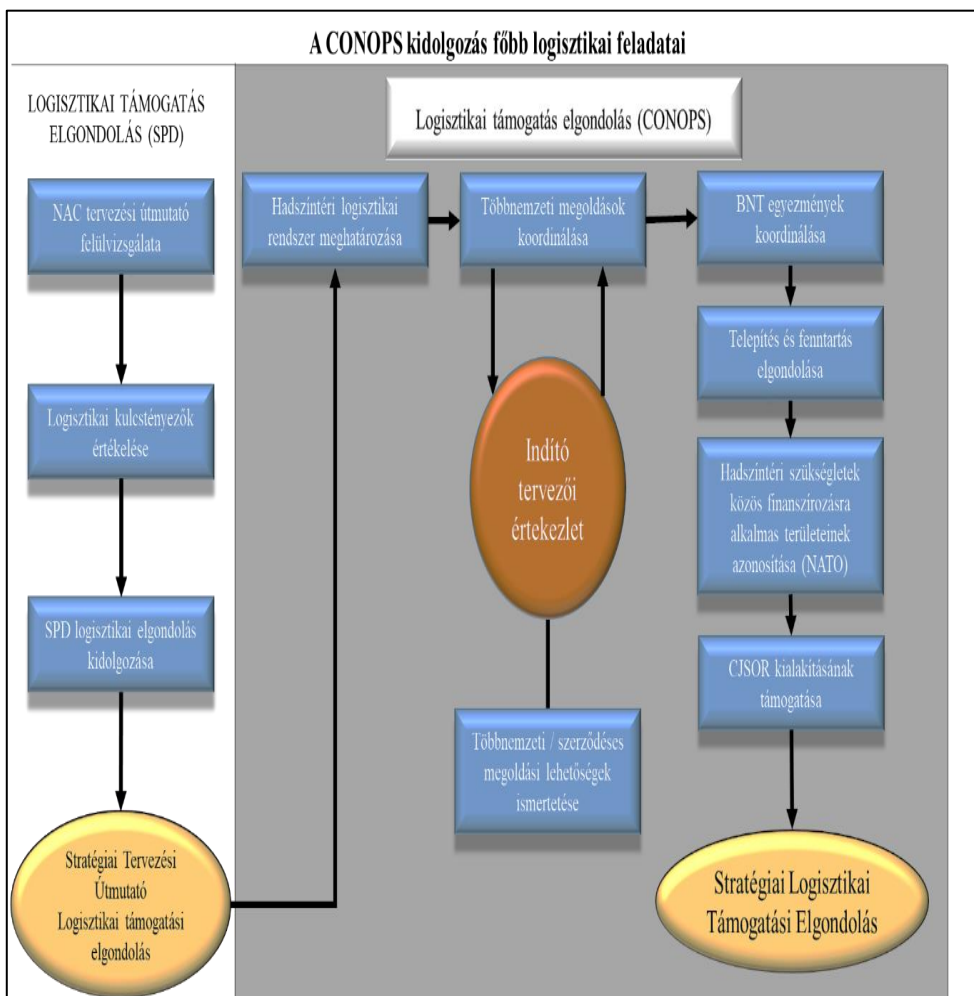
A CONOPS kidolgozás főbb logisztikai feladatai

LOGISZTIKAI TÁMOGATÁS ELGONDOLÁS (SPD)

NAC tervezési útmutató felülvizsgálata

Logisztikai kulcstényezők értékelése

SPD logisztikai elgondolás kidolgozása

Stratégiai Tervezési Útmutató Logisztikai támogatási elgondolás

Logisztikai támogatás elgondolás (CONOPS)

Hadszíntéri logisztikai rendszer meghatározása

Többnemzeti megoldások koordinálása

BNT egyezmények koordinálása

Indító tervezői értekezlet

Többnemzeti / szerződéses megoldási lehetőségek ismertetése

Telepítés és fenntartás elgondolása

Hadszíntéri szükségletek közös finanszírozásra alkalmas területeinek azonosítása (NATO)

CJSOR kialakításának támogatása

Stratégiai Logisztikai Támogatási Elgondolás